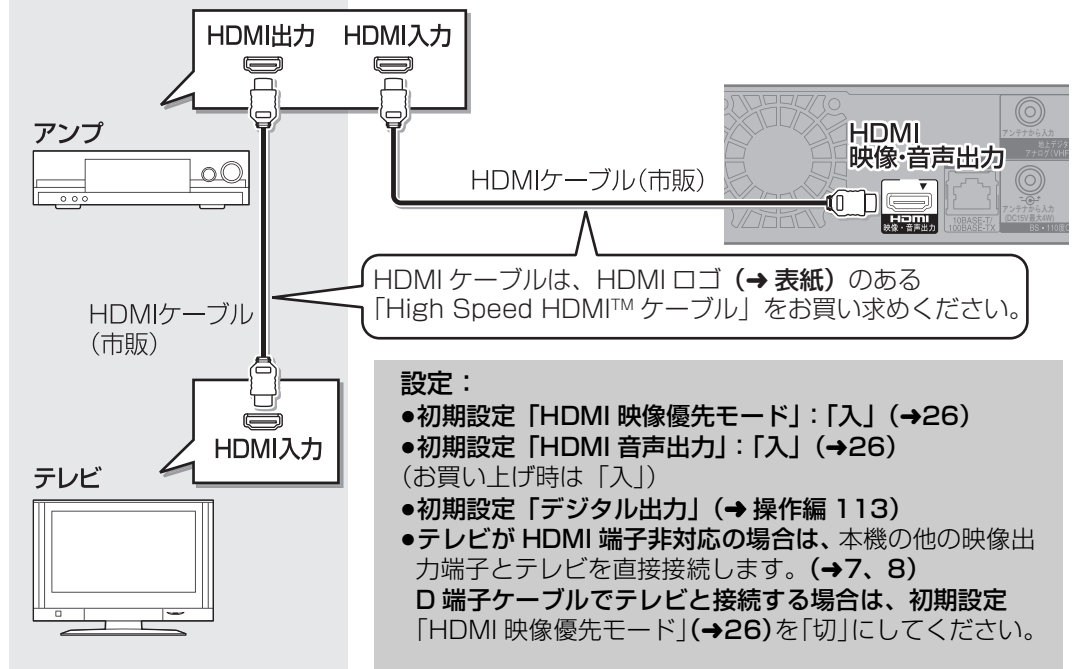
HDMI出力　HDMI入力

アンプ

HDMIケーブル(市販)

HDMI
映像･音声出力

アンテナから入力
地上デジタ
アナログ(VHF

アンテナから入力
(DC15V 最大4W)
BS・110度C

10BASE-T/
100BASE-TX

HDMI
映像・音声出力

HDMI ケーブルは、HDMI ロゴ (➜ 表紙) のある「High Speed HDMI™ ケーブル」をお買い求めください。

HDMIケーブル
(市販)

HDMI入力

テレビ

設定：
●初期設定「HDMI 映像優先モード」:「入」(➜26)
●初期設定「HDMI 音声出力」:「入」(➜26)
(お買い上げ時は「入」)
●初期設定「デジタル出力」(➜ 操作編 113)
●テレビが HDMI 端子非対応の場合は、本機の他の映像出力端子とテレビを直接接続します。(➜7、8)
D 端子ケーブルでテレビと接続する場合は、初期設定「HDMI 映像優先モード」(➜26)を「切」にしてください。